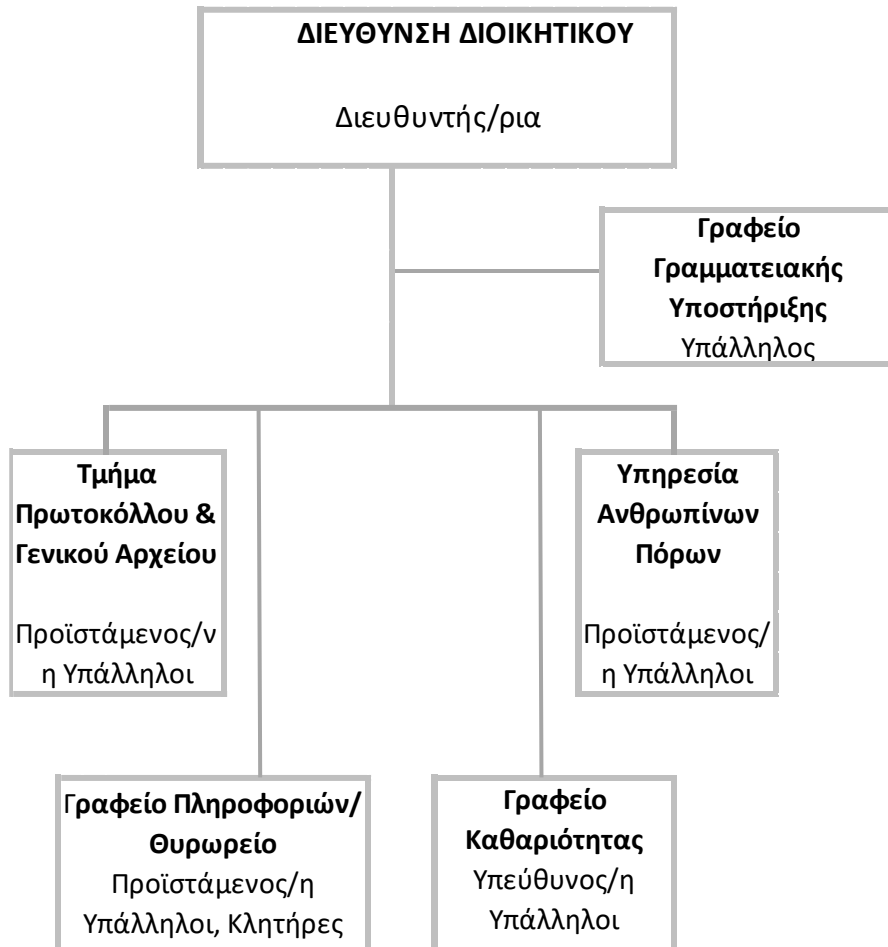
ΔΙΕΥΘΥΝΣΗ ΔΙΟΙΚΗΤΙΚΟΥ

Διευθυντής/ρια

Γραφείο Γραμματειακής Υποστήριξης
Υπάλληλος

Τμήμα Πρωτοκόλλου & Γενικού Αρχείου

Προϊστάμενος/νη Υπάλληλοι

Υπηρεσία Ανθρωπίνων Πόρων

Προϊστάμενος/η Υπάλληλοι

Γραφείο Πληροφοριών/ Θυρωρείο
Προϊστάμενος/η
Υπάλληλοι, Κλητήρες

Γραφείο Καθαριότητας
Υπεύθυνος/η
Υπάλληλοι